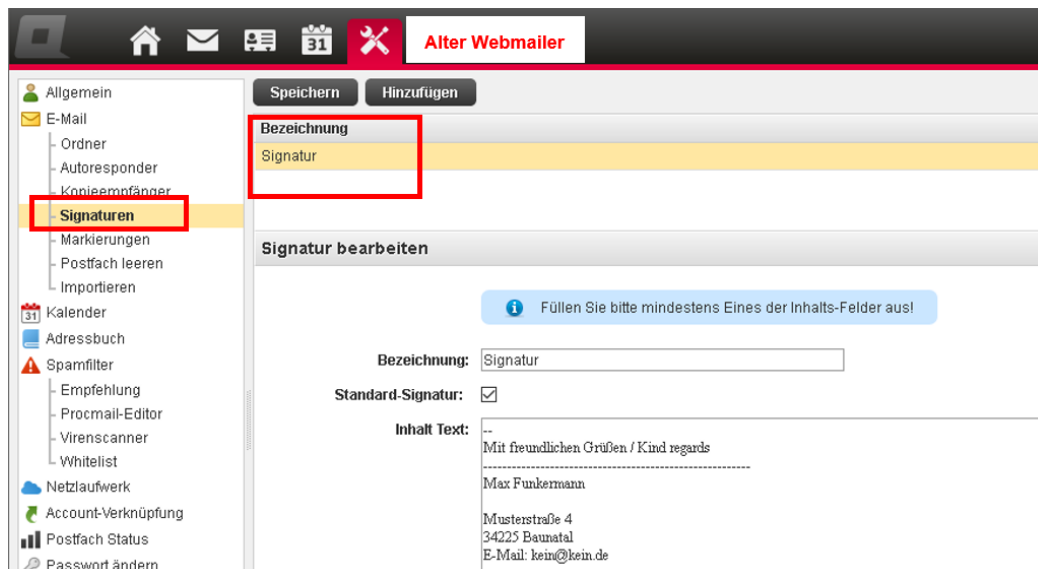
31

Alter Webmailer

Allgemein
E-Mail
Ordner
Autoresponder
Kopieempfänger
Signaturen
Markierungen
Postfach leeren
Importieren
31 Kalender
Adressbuch
Spamfilter
Empfehlung
Procmail-Editor
Virenscanner
Whitelist
Netzlaufwerk
Account-Verknüpfung
Postfach Status
Passwort ändern

Speichern
Hinzufügen

| Bezeichnung |
|---|
| Signatur |

Signatur bearbeiten

Füllen Sie bitte mindestens Eines der Inhalts-Felder aus!

Bezeichnung: Signatur

Standard-Signatur: ☑

Inhalt Text: --
Mit freundlichen Grüßen / Kind regards
--------------------------------------------------------
Max Funkermann

Musterstraße 4
34225 Baunatal
E-Mail: kein@kein.de